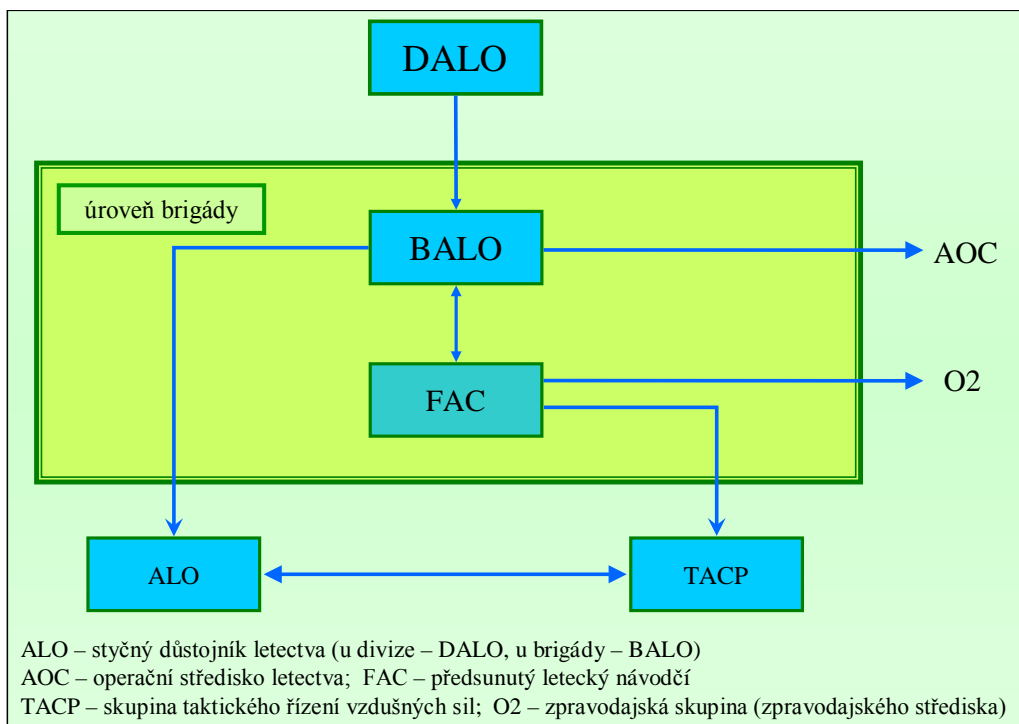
DALO

úroveň brigády

BALO

AOC

FAC

O2

ALO

TACP

ALO – styčný důstojník letectva (u divize – DALO, u brigády – BALO)
AOC – operační středisko letectva; FAC – předsunutý letecký návodčí
TACP – skupina taktického řízení vzdušných sil; O2 – zpravodajská skupina (zpravodajského střediska)